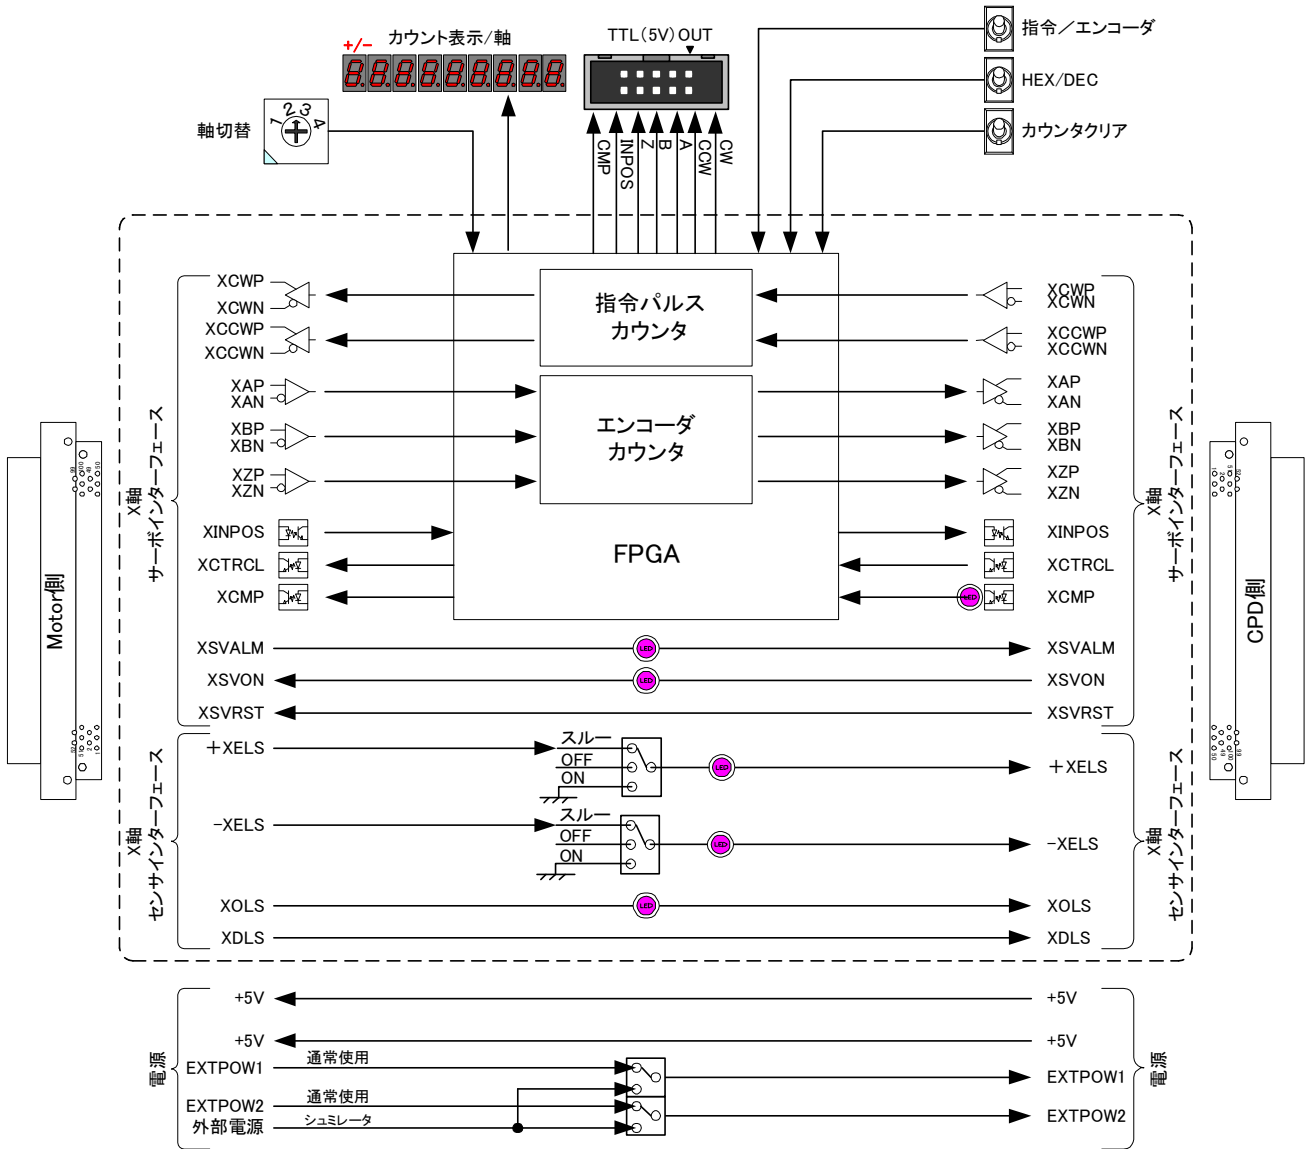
+/- カウント表示/軸
TTL(5V) OUT
指令/エンコーダ
HEX/DEC
カウンタクリア
軸切替
1 2 3 4
CMP INPOS Z B A CCW CW

Motor側
X軸 サーボインターフェース
XCWP
XCWN
XCCWP
XCCWN
XAP
XAN
XBP
XBN
XZP
XZN
XINPOS
XCTRCL
XCMP

指令パルス カウンタ
エンコーダ カウンタ
FPGA

CPD側
X軸 サーボインターフェース
XCWP
XCWN
XCCWP
XCCWN
XAP
XAN
XBP
XBN
XZP
XZN
XINPOS
XCTRCL
XCMP

XSVALM
XSVON
XSVRST
XSVALM
XSVON
XSVRST

X軸 センサインターフェース
+XELS
スルー
OFF
ON
+XELS
-XELS
スルー
OFF
ON
-XELS
XOLS
XOLS
XDLS
XDLS
X軸 センサインターフェース

電源
+5V
+5V
EXTPOW1
通常使用
EXTPOW2
通常使用
外部電源
シュミレータ
+5V
+5V
EXTPOW1
EXTPOW2
電源